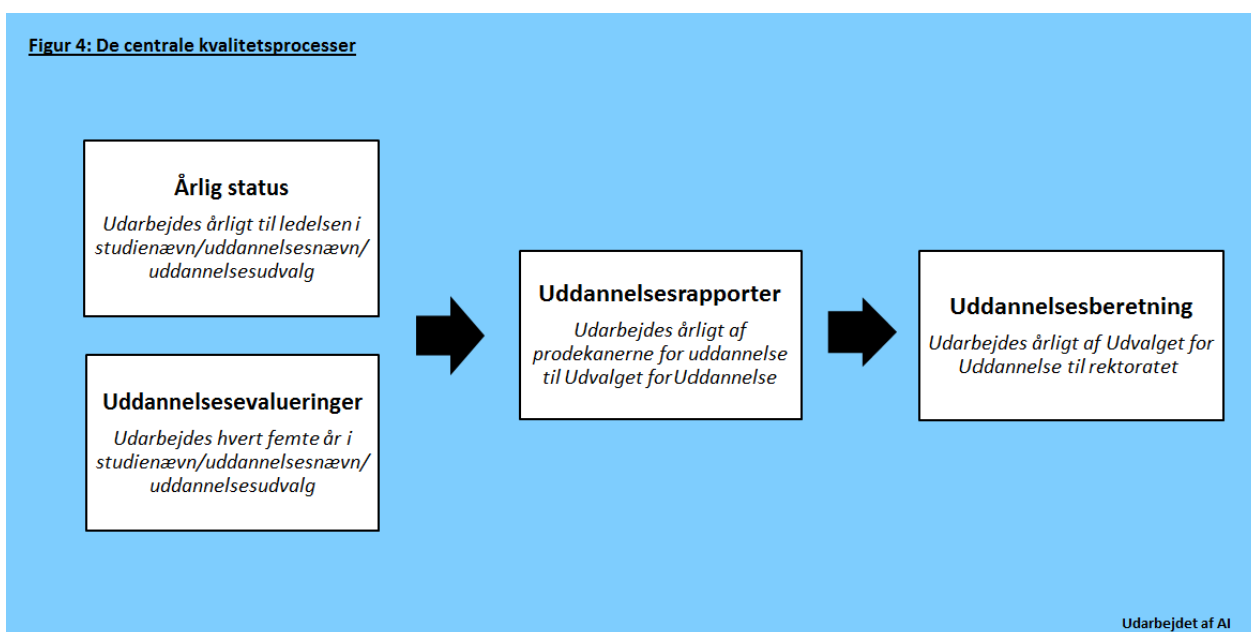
Figur 4: De centrale kvalitetsprocesser

Årlig status
Udarbejdes årligt til ledelsen i studienævn/uddannelsesnævn/ uddannelsesudvalg

Uddannelsesevalueringer
Udarbejdes hvert femte år i studienævn/uddannelsesnævn/ uddannelsesudvalg

Uddannelsesrapporter
Udarbejdes årligt af prodekanerne for uddannelse til Udvalget forUddannelse

Uddannelsesberetning
Udarbejdes årligt af Udvalget for Uddannelse til rektoratet

Udarbejdet af AI